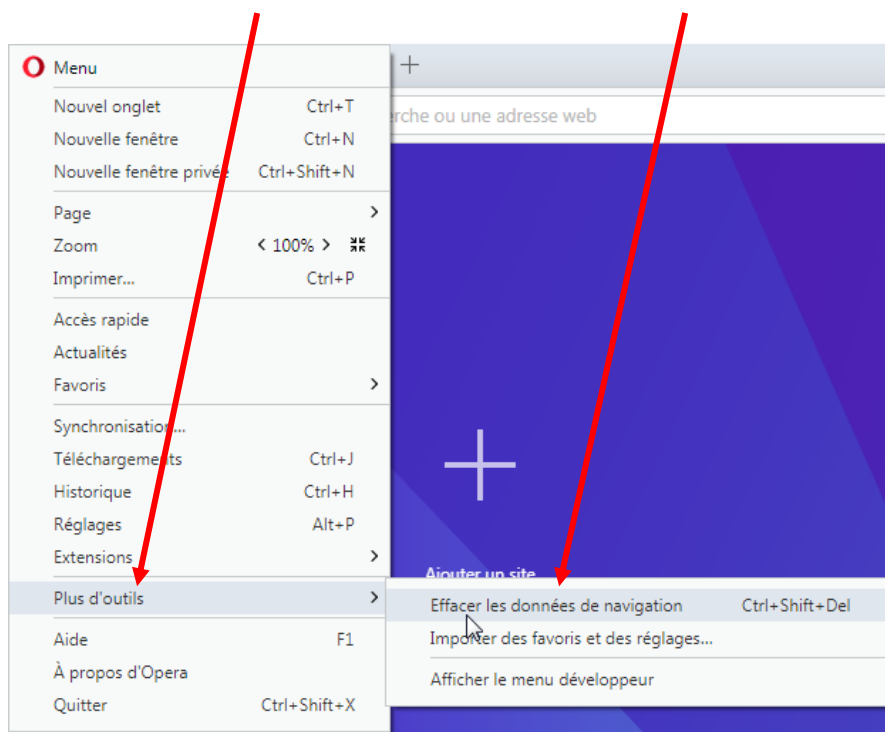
Menu

Nouvel onglet Ctrl+T
Nouvelle fenêtre Ctrl+N
Nouvelle fenêtre privée Ctrl+Shift+N

Page
Zoom < 100% >
Imprimer... Ctrl+P

Accès rapide
Actualités
Favoris

Synchronisation...
Téléchargements Ctrl+J
Historique Ctrl+H
Réglages Alt+P
Extensions

Plus d'outils

Aide F1
À propos d'Opera
Quitter Ctrl+Shift+X

+
rche ou une adresse web

Ajouter un site

Effacer les données de navigation Ctrl+Shift+Del
Importer des favoris et des réglages...
Afficher le menu développeur